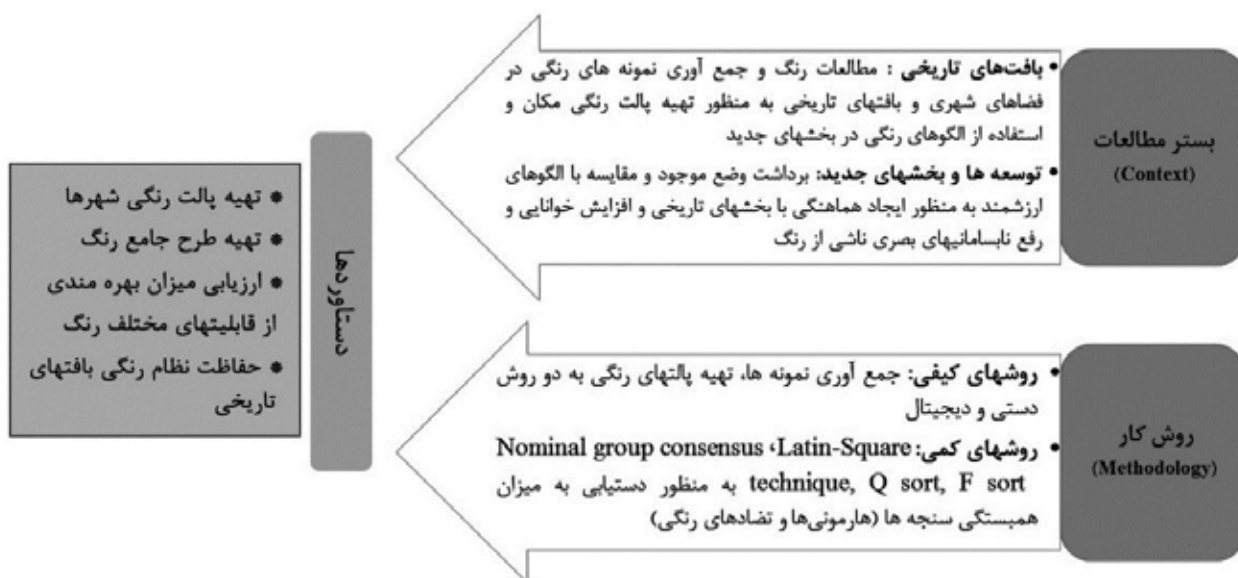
بستر مطالعات
(Context)

• بافت‌های تاریخی : مطالعات رنگ و جمع آوری نمونه های رنگی در فضاهای شهری و بافتهای تاریخی به منظور تهیه پالت رنگی مکان و استفاده از الگوهای رنگی در بخشهای جدید

• توسعه ها و بخشهای جدید: برداشت وضع موجود و مقایسه با الگوهای ارزشمند به منظور ایجاد هماهنگی با بخشهای تاریخی و افزایش خوانایی و رفع نابسامانیهای بصری ناشی از رنگ

روش کار
(Methodology)

• روشهای کیفی: جمع آوری نمونه ها، تهیه پالتهای رنگی به دو روش دستی و دیجیتال

• روشهای کمی: Latin-Square، Nominal group consensus technique, Q sort, F sort به منظور دستیابی به میزان همبستگی سنجه ها (هارمونی‌ها و تضادهای رنگی)

دستاوردها

• تهیه پالت رنگی شهرها
• تهیه طرح جامع رنگ
• ارزیابی میزان بهره مندی از قابلیتهای مختلف رنگ
• حفاظت نظام رنگی بافتهای تاریخی